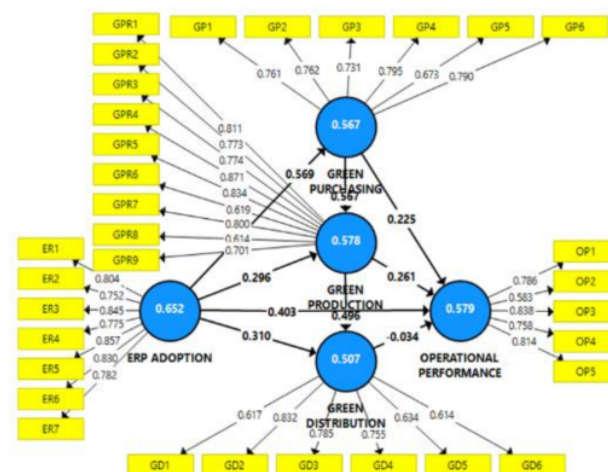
GPR1
GP1
GP2
GP3
GP4
GP5
GP6
GPR2
0.761
0.762
0.731
0.795
0.673
0.790
GPR3
GPR4
0.811
0.773
0.567
GPR5
0.774
0.871
0.569
GPR6
0.834
GREEN PURCHASING
0.567
0.619
GPR7
0.800
0.225
0.614
GPR8
0.578
0.701
GPR9
ER1
0.296
0.261
0.804
ER2
0.752
GREEN PRODUCTION
OP1
0.786
0.845
ER3
0.652
0.403
0.496
0.579
0.583
OP2
0.775
ER4
0.857
0.838
OP3
0.310
-0.034
0.758
ERP ADOPTION
ER5
0.830
0.507
0.814
OP4
OPERATIONAL PERFORMANCE
0.782
ER6
OP5
GREEN DISTRIBUTION
ER7
0.617
0.832
0.785
0.755
0.634
0.614
GD1
GD2
GD3
GD4
GD5
GD6